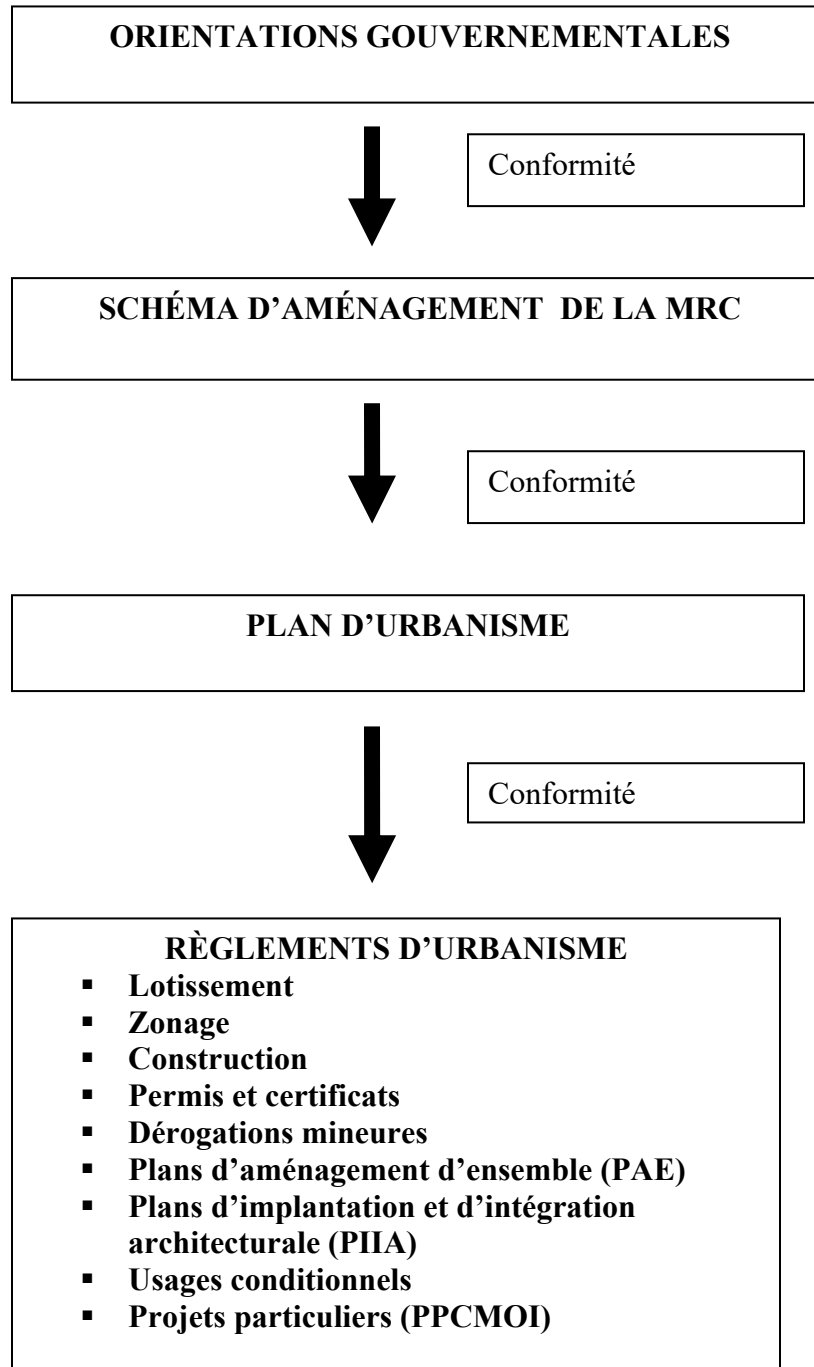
ORIENTATIONS GOUVERNEMENTALES

Conformité

SCHÉMA D'AMÉNAGEMENT DE LA MRC

Conformité

PLAN D'URBANISME

Conformité

RÈGLEMENTS D'URBANISME

- Lotissement
- Zonage
- Construction
- Permis et certificats
- Dérogations mineures
- Plans d'aménagement d'ensemble (PAE)
- Plans d'implantation et d'intégration architecturale (PIIA)
- Usages conditionnels
- Projets particuliers (PPCMOI)